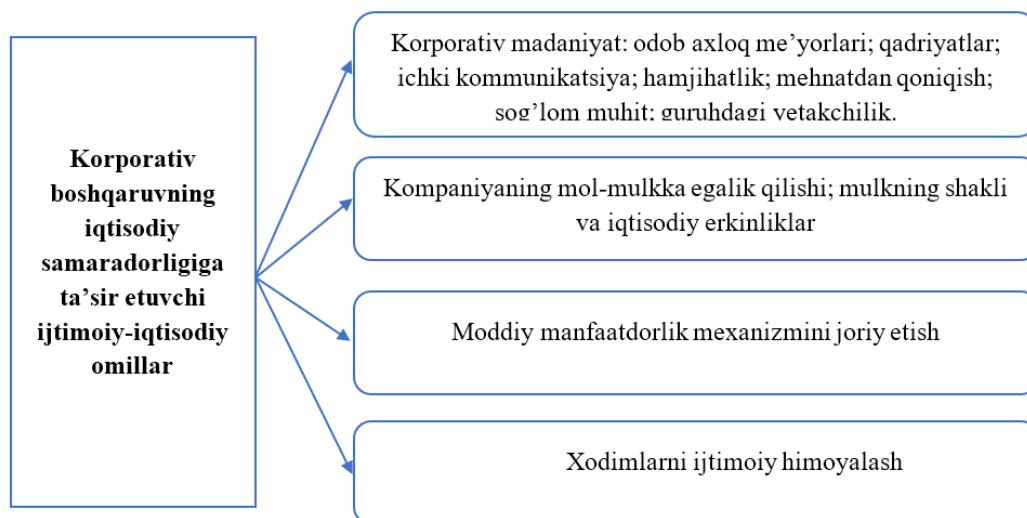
Korporativ boshqaruvning iqtisodiy samaradorligiga ta'sir etuvchi ijtimoiy-iqtisodiy omillar

Korporativ madaniyat: odob axloq me'yorlari; qadriyatlar; ichki kommunikatsiya; hamjihatlik; mehnatdan qoniqish; sog'lom muhit; guruhdagi yetakchilik.

Kompaniyaning mol-mulkka egalik qilishi; mulkning shakli va iqtisodiy erkinliklar

Moddiy manfaatdorlik mexanizmini joriy etish

Xodimlarni ijtimoiy himoyalash